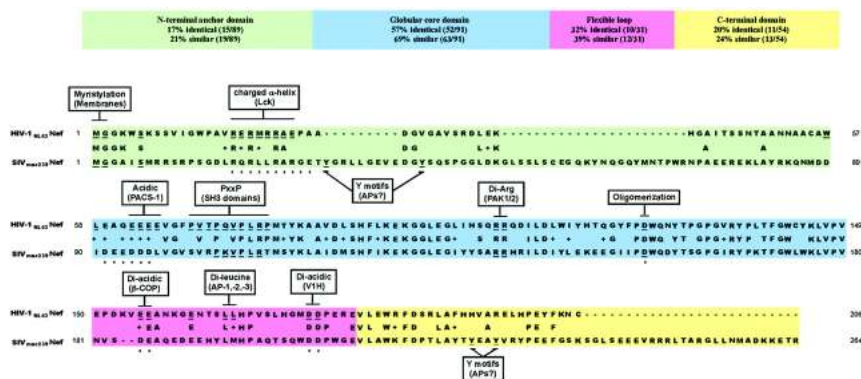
N-terminal anchor domain
17% identical (15/89)
21% similar (19/89)

Globular core domain
57% identical (52/91)
69% similar (63/91)

Flexible loop
32% identical (10/31)
39% similar (12/31)

C-terminal domain
20% identical (11/54)
24% similar (13/54)

Myristylation (Membranes)

charged α-helix (Lck)

HIV-1 NL43 Nef 1 MGGKWSKSSVIGWPAVRERMRRAEPAA--------DGVGAVSRDLEK--------------HGAITSSNTAANNAACAW 57

MGGK S +R+R+ RA DG L+K A A

SIVmac239 Nef 1 MGGAISMRRSRPSGDLRQRLLRARGETYGRLLGEVEDGYSQSPGGLDKGLSSLSCEGQKYNQGQYMNTPWRNPAEEREKLAYRKQNMDD 89

Y motifs (APs?)

Acidic (PACS-1)

PxxP (SH3 domains)

Di-Arg (PAK1/2)

Oligomerization

HIV-1 NL43 Nef 58 LEAQEEEEVGFPVTPQVPLRPMTYKAAVDLSHFLKEKGGLEGLIHSQRRQDILDLWIYHTQGYFPDWQNYTPGPGVRYPLTFGWCYKLVPV 149

E ++++ VG V P+ LRPM+YK A+D+SHF+KEKGGLEG+ S RR ILD+ +G PDWQ YT GPG+RYP TFGW KLVPV

SIVmac239 Nef 90 IDEEEDDLVGVSVRPKVPLRTMSYKLAIDMSHFIKEKGGLEGIYYSARRHRILDIYLEKEEGIIPDWQDYTSGPGIRYPKTFGWLWKLVPV 180

Di-acidic (β-COP)

Di-leucine (AP-1,-2,-3)

Di-acidic (V1H)

HIV-1 NL43 Nef 150 EPDKVEEANKGENTSLLHPVSLHGMDDPEREVLEWRFDSRLAFHHVARELHPEYFKNC 206

+EA E L+HP DDP EVL W+FD LA+ A PE F

SIVmac239 Nef 181 NVS--DEAQEDEEHYLMHPAQTSQWDDPWGEVLAWKFDPTLAYTYEAYVRYPEEFGSKSGLSEEEVRRRLTARGLLNMADKKETR 264

Y motifs (APs?)